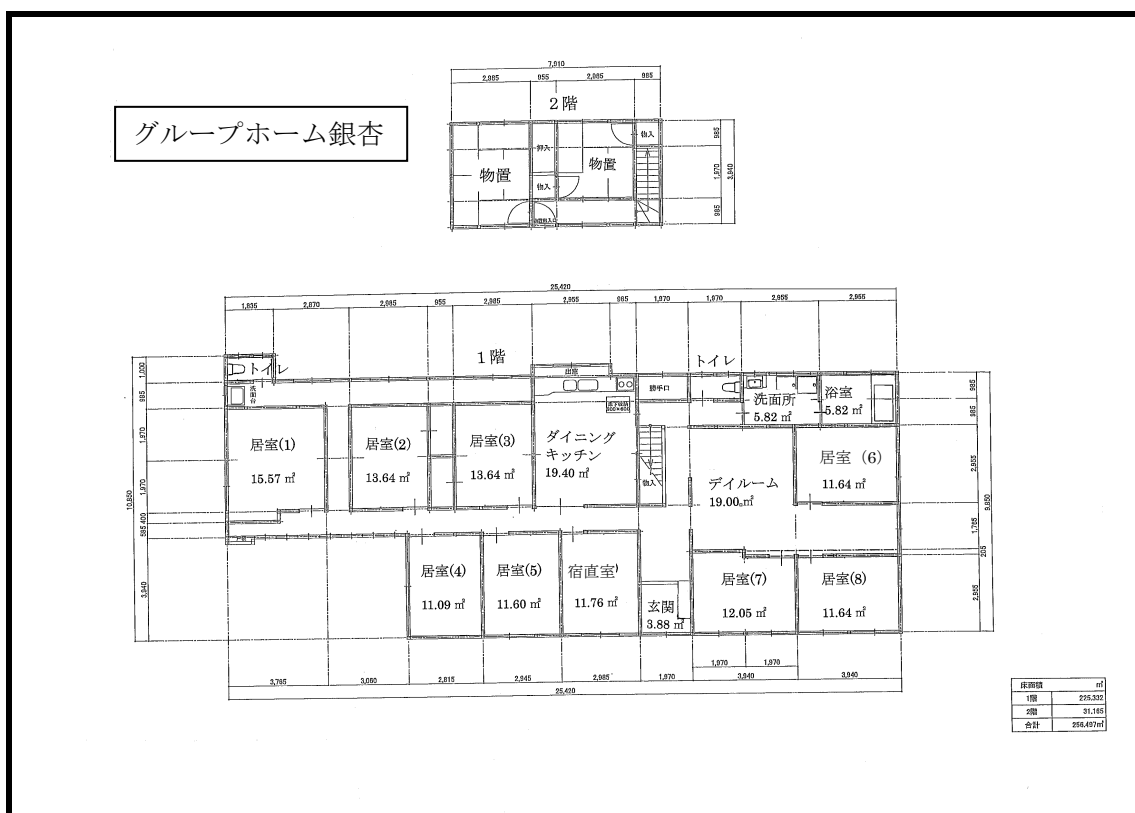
グループホーム銀杏

7,910
2,985 955 2,085 985
2階
押入
物入
物置
物置
物入
985
1,970
3,940
985

25,420
1,835 2,870 2,985 955 2,985 2,955 985 1,970 1,970 2,955 2,955

1階
トイレ
トイレ
洗面台
勝手口
物入
洗面所
5.82 ㎡
浴室
5.82 ㎡
居室(1)
15.57 ㎡
居室(2)
13.64 ㎡
居室(3)
13.64 ㎡
ダイニング
キッチン
19.40 ㎡
デイルーム
19.00 ㎡
居室 (6)
11.64 ㎡
居室(4)
11.09 ㎡
居室(5)
11.60 ㎡
宿直室
11.76 ㎡
玄関
3.88 ㎡
居室(7)
12.05 ㎡
居室(8)
11.64 ㎡

1,030
985
1,970
1,970
10,850
3,940
985
2,955
1,785
9,850
2,955

1,970 1,970
3,765 3,050 2,815 2,945 2,985 1,970 3,840 3,940
25,420

| 床面積 | ㎡ |
|---|---|
| 1階 | 225.332 |
| 2階 | 31.165 |
| 合計 | 256.497㎡ |